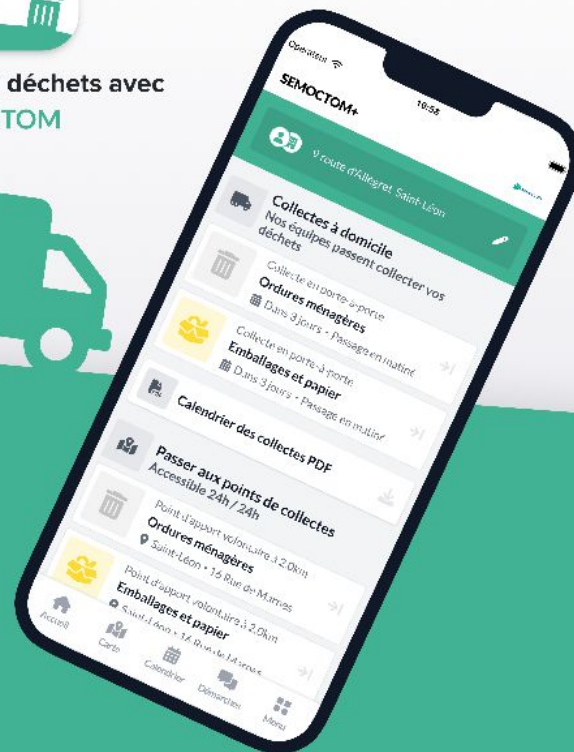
déchets avec
TOM

Opérateur
10:56
SEMOCTOM+
9 route d'Allegret Saint-Léon
Collectes à domicile
Nos équipes passent collecter vos déchets
Collecte en porte-à-porte
Ordures ménagères
Dans 3 jours - Passage en matiné
Collecte en porte-à-porte
Emballages et papier
Dans 3 jours - Passage en matiné
Calendrier des collectes PDF
Passer aux points de collectes
Accessible 24h / 24h
Point d'apport volontaire à 2.0km
Ordures ménagères
Saint-Léon • 16 Rue de Marnes
Point d'apport volontaire à 2.0km
Emballages et papier
Saint-Léon • 16 Rue de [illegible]
Accueil
Carte
Calendrier
Démarches
Menu